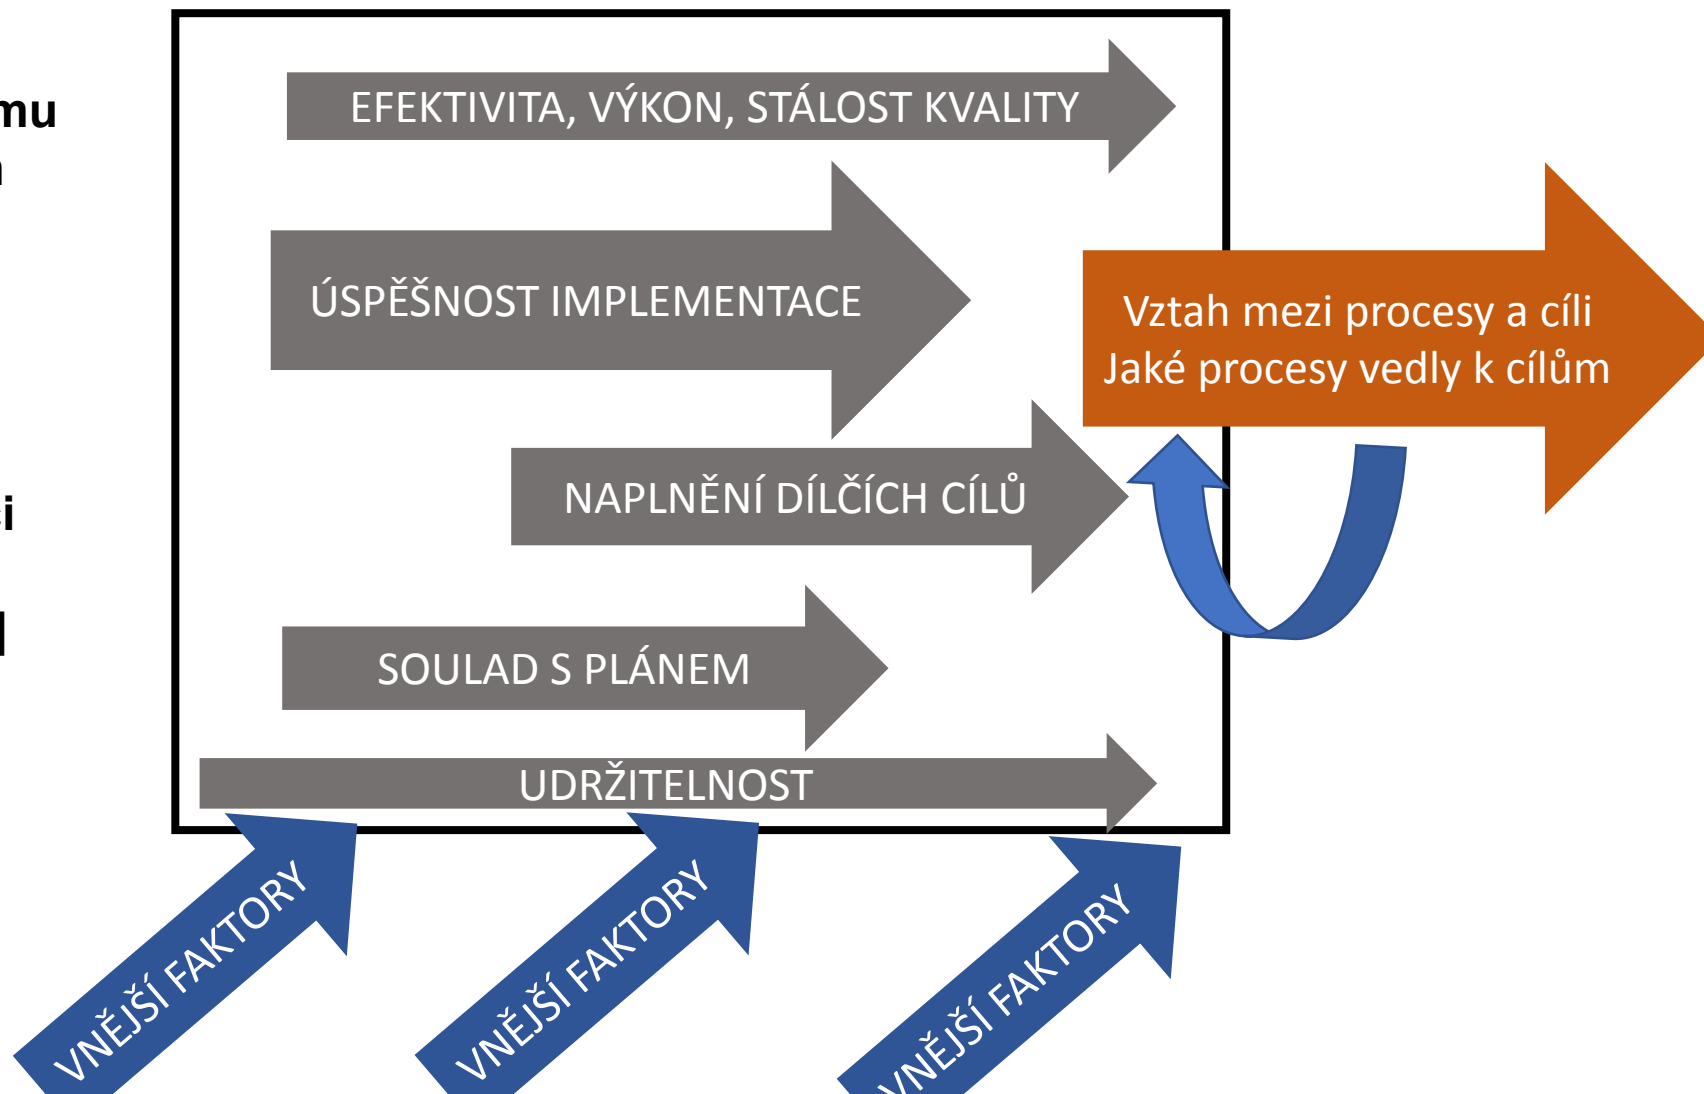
mu
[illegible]

i

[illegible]

EFEKTIVITA, VÝKON, STÁLOST KVALITY

ÚSPĚŠNOST IMPLEMENTACE

Vztah mezi procesy a cíli
Jaké procesy vedly k cílům

NAPLNĚNÍ DÍLČÍCH CÍLŮ

SOULAD S PLÁNEM

UDRŽITELNOST

VNĚJŠÍ FAKTORY

VNĚJŠÍ FAKTORY

VNĚJŠÍ FAKTORY